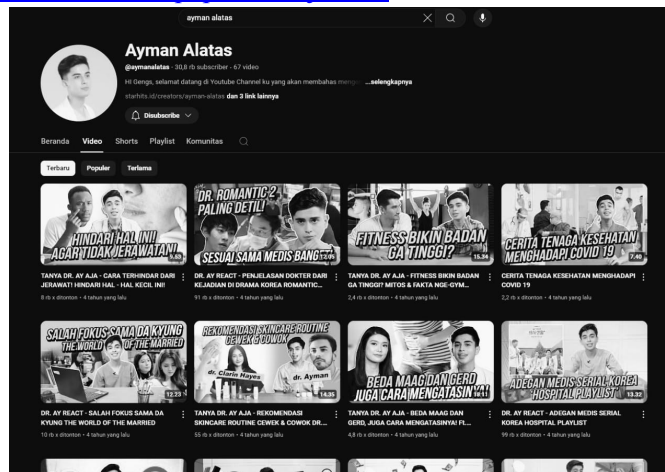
ayman alatas

Ayman Alatas
@aymanalatas · 30,6 rb subscriber · 67 video
Hi Gengs, selamat datang di Youtube Channel ku yang akan membahas menge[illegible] ...selengkapnya
starhits.id/creators/ayman-alatas dan 3 link lainnya
Disubscribe

Beranda Video Shorts Playlist Komunitas

Terbaru Populer Terlama

HINDARI HAL INI!! AGAR TIDAK JERAWATAN!
9:53
TANYA DR. AY AJA - CARA TERHINDAR DARI JERAWAT! HINDARI HAL - HAL KECIL INI!
8 rb x ditonton · 4 tahun yang lalu

DR. ROMANTIC 2 PALING DETIL! SESUAI SAMA MEDIS BANG
12:05
DR. AY REACT - PENJELASAN DOKTER DARI KEJADIAN DI DRAMA KOREA ROMANTIC...
91 rb x ditonton · 4 tahun yang lalu

FITNESS BIKIN BADAN GA TINGGI?
15:34
TANYA DR. AY AJA - FITNESS BIKIN BADAN GA TINGGI? MITOS & FAKTA NGE-GYM...
2,4 rb x ditonton · 4 tahun yang lalu

CERITA TENAGA KESEHATAN MENGHADAPI COVID 19
7:40
CERITA TENAGA KESEHATAN MENGHADAPI COVID 19
2,2 rb x ditonton · 4 tahun yang lalu

SALAH FOKUS SAMA DA KYUNG THE WORLD OF THE MARRIED
12:23
DR. AY REACT - SALAH FOKUS SAMA DA KYUNG THE WORLD OF THE MARRIED
10 rb x ditonton · 4 tahun yang lalu

REKOMENDASI SKINCARE ROUTINE CEWEK & COWOK
dr. Clarin Hayes dr. Ayman
14:35
TANYA DR. AY AJA - REKOMENDASI SKINCARE ROUTINE CEWEK & COWOK DR....
55 rb x ditonton · 4 tahun yang lalu

BEDA MAAG DAN GERD JUGA CARA MENGATASINYA!
18:11
TANYA DR. AY AJA - BEDA MAAG DAN GERD, JUGA CARA MENGATASINYA! FT...
4,8 rb x ditonton · 4 tahun yang lalu

ADEGAN MEDIS SERIAL KOREA HOSPITAL PLAYLIST
13:32
DR. AY REACT - ADEGAN MEDIS SERIAL KOREA HOSPITAL PLAYLIST
99 rb x ditonton · 4 tahun yang lalu